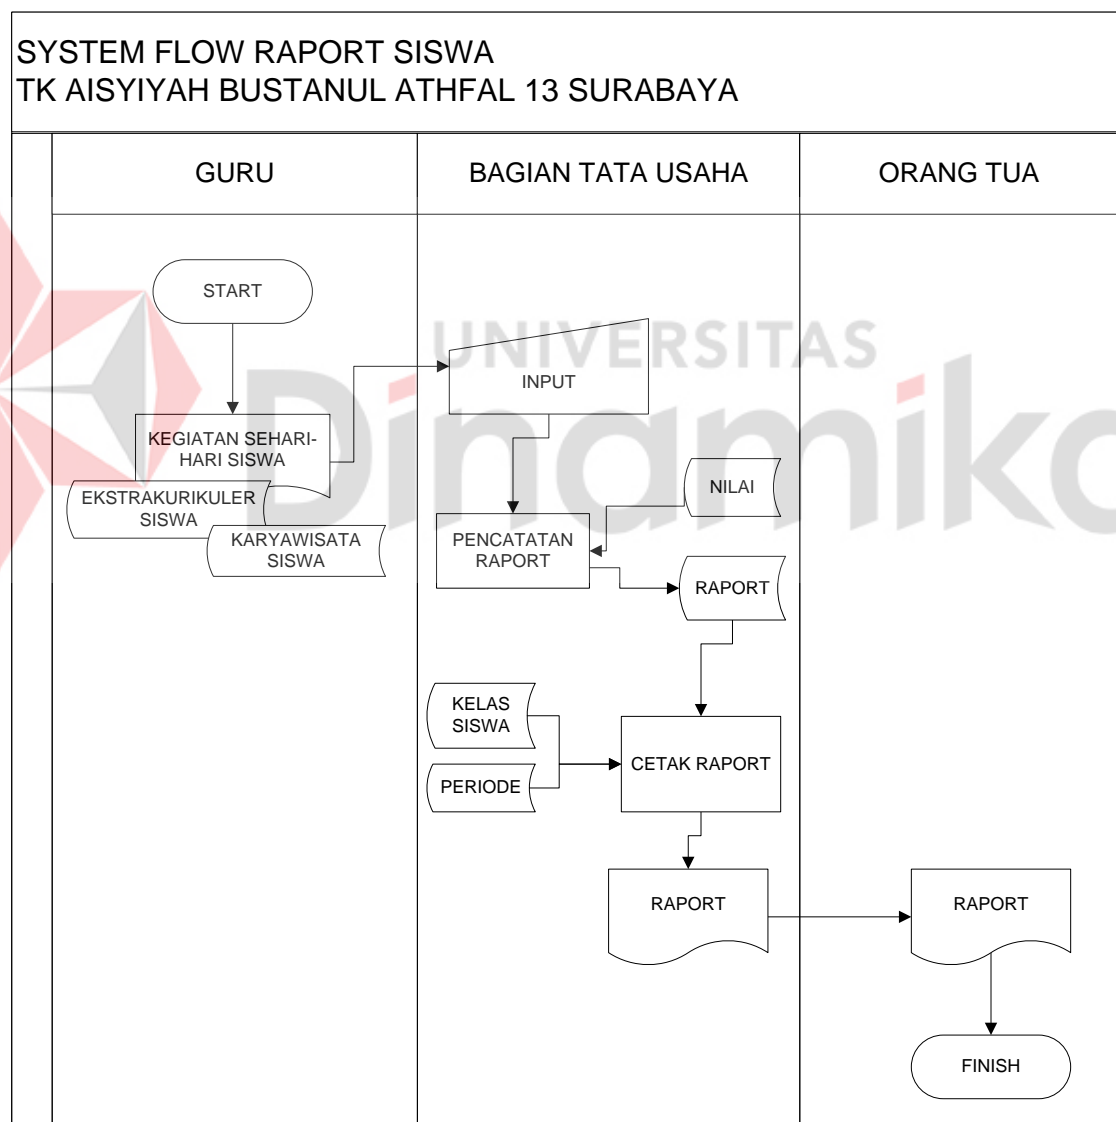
SYSTEM FLOW RAPORT SISWA
TK AISYIYAH BUSTANUL ATHFAL 13 SURABAYA

GURU

BAGIAN TATA USAHA

ORANG TUA

START

KEGIATAN SEHARI-HARI SISWA

EKSTRAKURIKULER SISWA

KARYAWISATA SISWA

INPUT

UNIVERSITAS

Dinamika

NILAI

PENCATATAN RAPORT

RAPORT

KELAS SISWA

PERIODE

CETAK RAPORT

RAPORT

RAPORT

FINISH